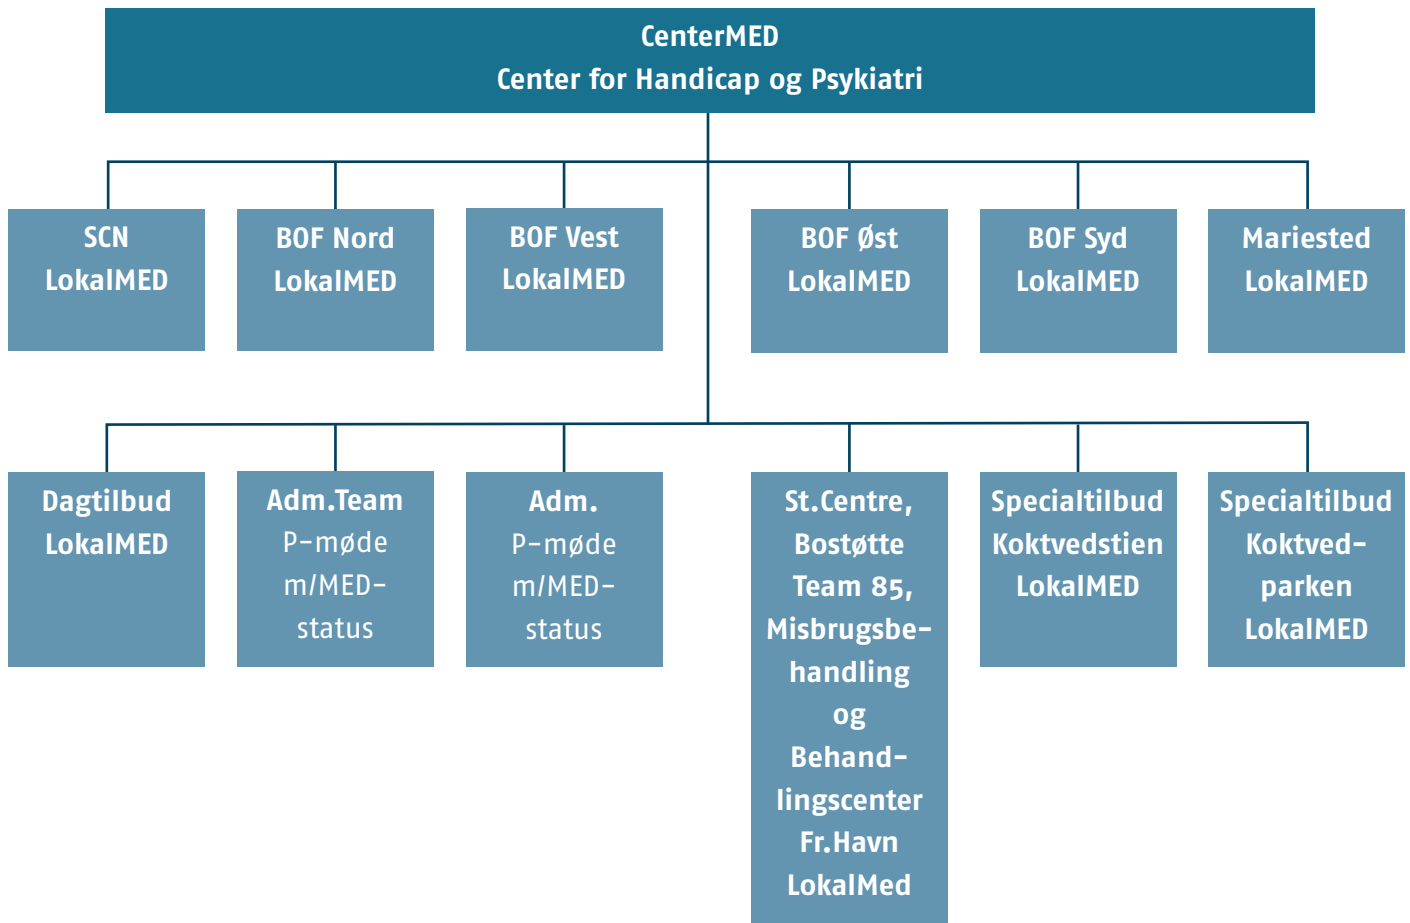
CenterMED
Center for Handicap og Psykiatri

SCN
LokalMED

BOF Nord
LokalMED

BOF Vest
LokalMED

BOF Øst
LokalMED

BOF Syd
LokalMED

Mariested
LokalMED

Dagtilbud
LokalMED

Adm.Team
P-møde
m/MED-
status

Adm.
P-møde
m/MED-
status

St.Centre,
Bostøtte
Team 85,
Misbrugsbehandling
og
Behandlingscenter
Fr.Havn
LokalMed

Specialtilbud
Koktvedstien
LokalMED

Specialtilbud
Koktvedparken
LokalMED